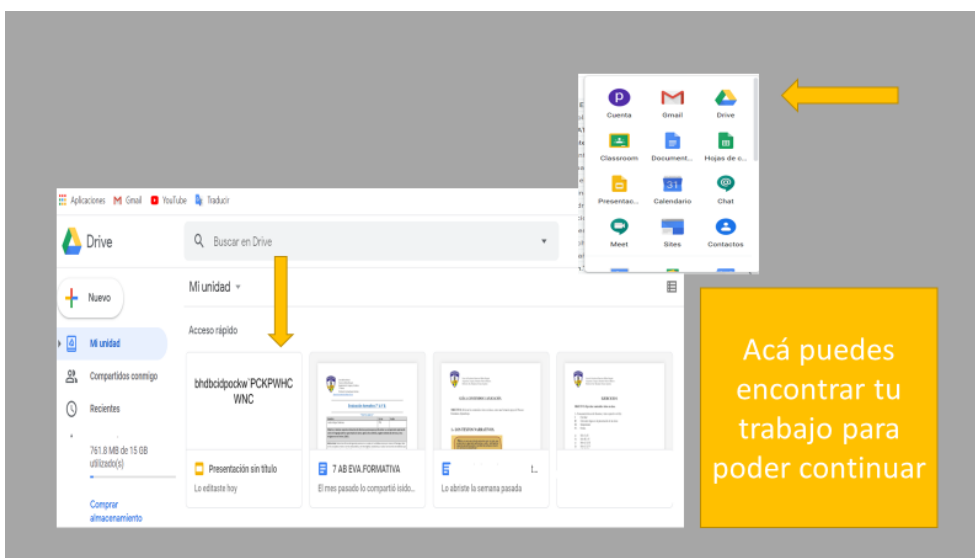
Cuenta
Gmail
Drive
Classroom
Document...
Hojas de c...
Presentac...
Calendario
Chat
Meet
Sites
Contactos

Aplicaciones Gmail YouTube Traducir

Drive

Buscar en Drive

Nuevo

Mi unidad

Compartidos conmigo

Recientes

761.8 MB de 15 GB utilizado(s)

Comprar almacenamiento

Mi unidad

Acceso rápido

bhdbcidpockw`PCKPWHCWNC

Presentación sin título
Lo editaste hoy

7 AB EVA.FORMATIVA
El mes pasado lo compartió isido...

Lo abriste la semana pasada

Acá puedes encontrar tu trabajo para poder continuar